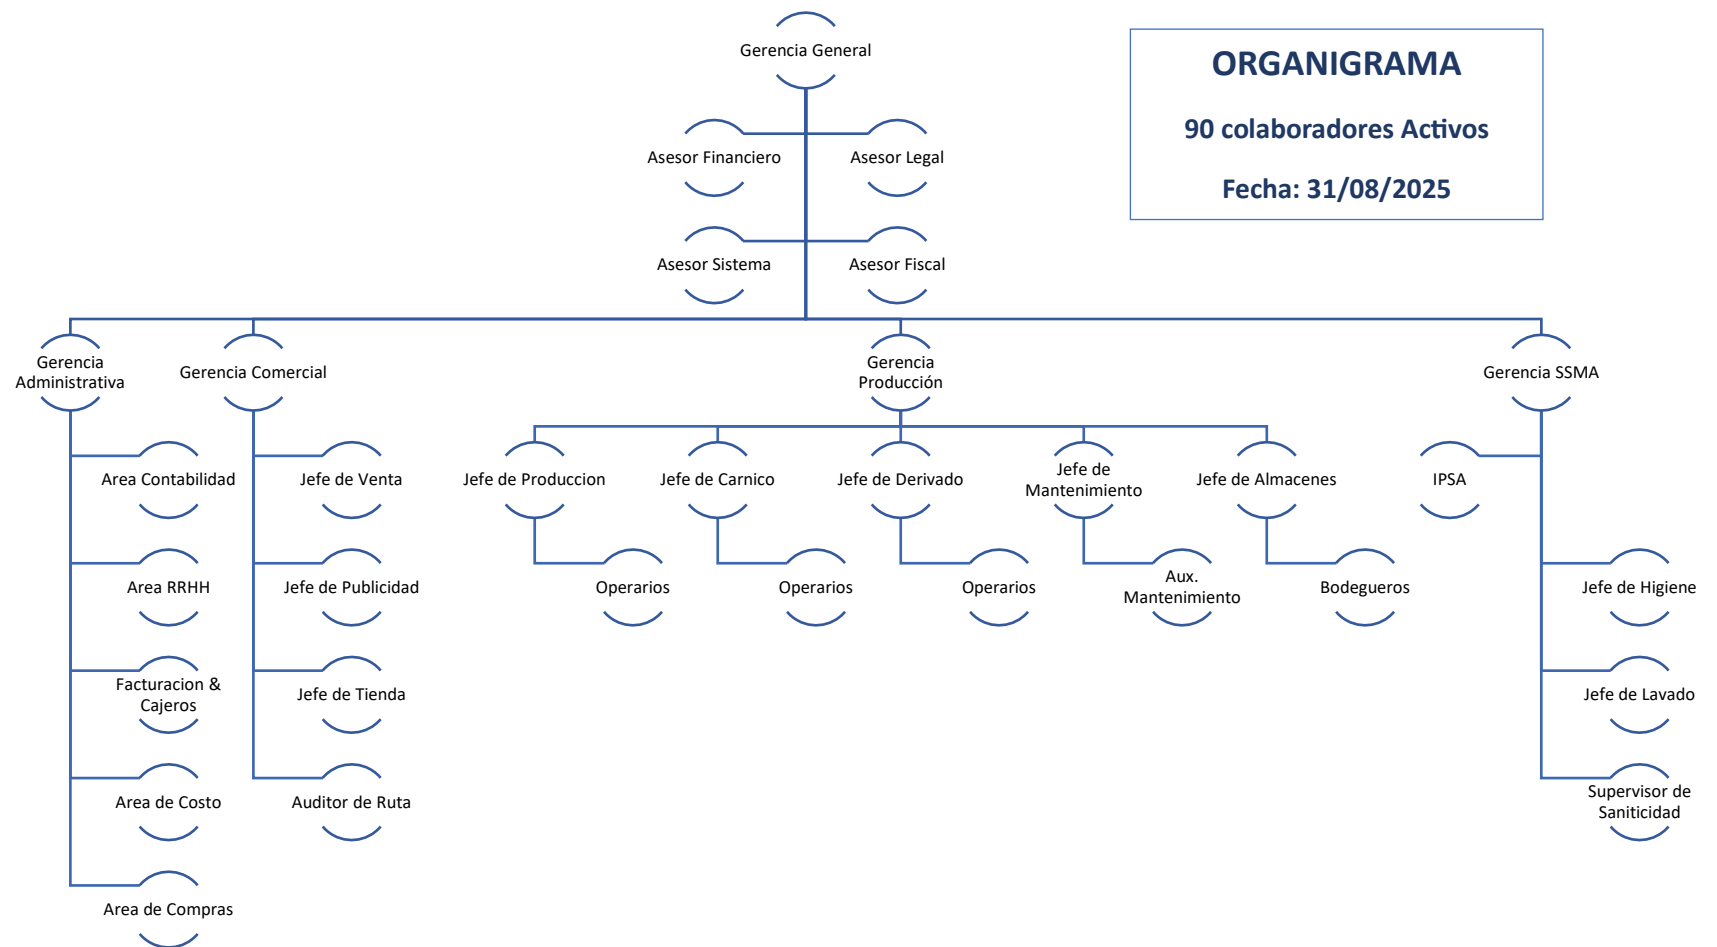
ORGANIGRAMA

90 colaboradores Activos

Fecha: 31/08/2025

Gerencia General

Asesor Financiero

Asesor Legal

Asesor Sistema

Asesor Fiscal

Gerencia Administrativa

Area Contabilidad

Area RRHH

Facturacion & Cajeros

Area de Costo

Area de Compras

Gerencia Comercial

Jefe de Venta

Jefe de Publicidad

Jefe de Tienda

Auditor de Ruta

Gerencia Producción

Jefe de Produccion

Operarios

Jefe de Carnico

Operarios

Jefe de Derivado

Operarios

Jefe de Mantenimiento

Aux. Mantenimiento

Jefe de Almacenes

Bodegueros

Gerencia SSMA

IPSA

Jefe de Higiene

Jefe de Lavado

Supervisor de Saniticidad